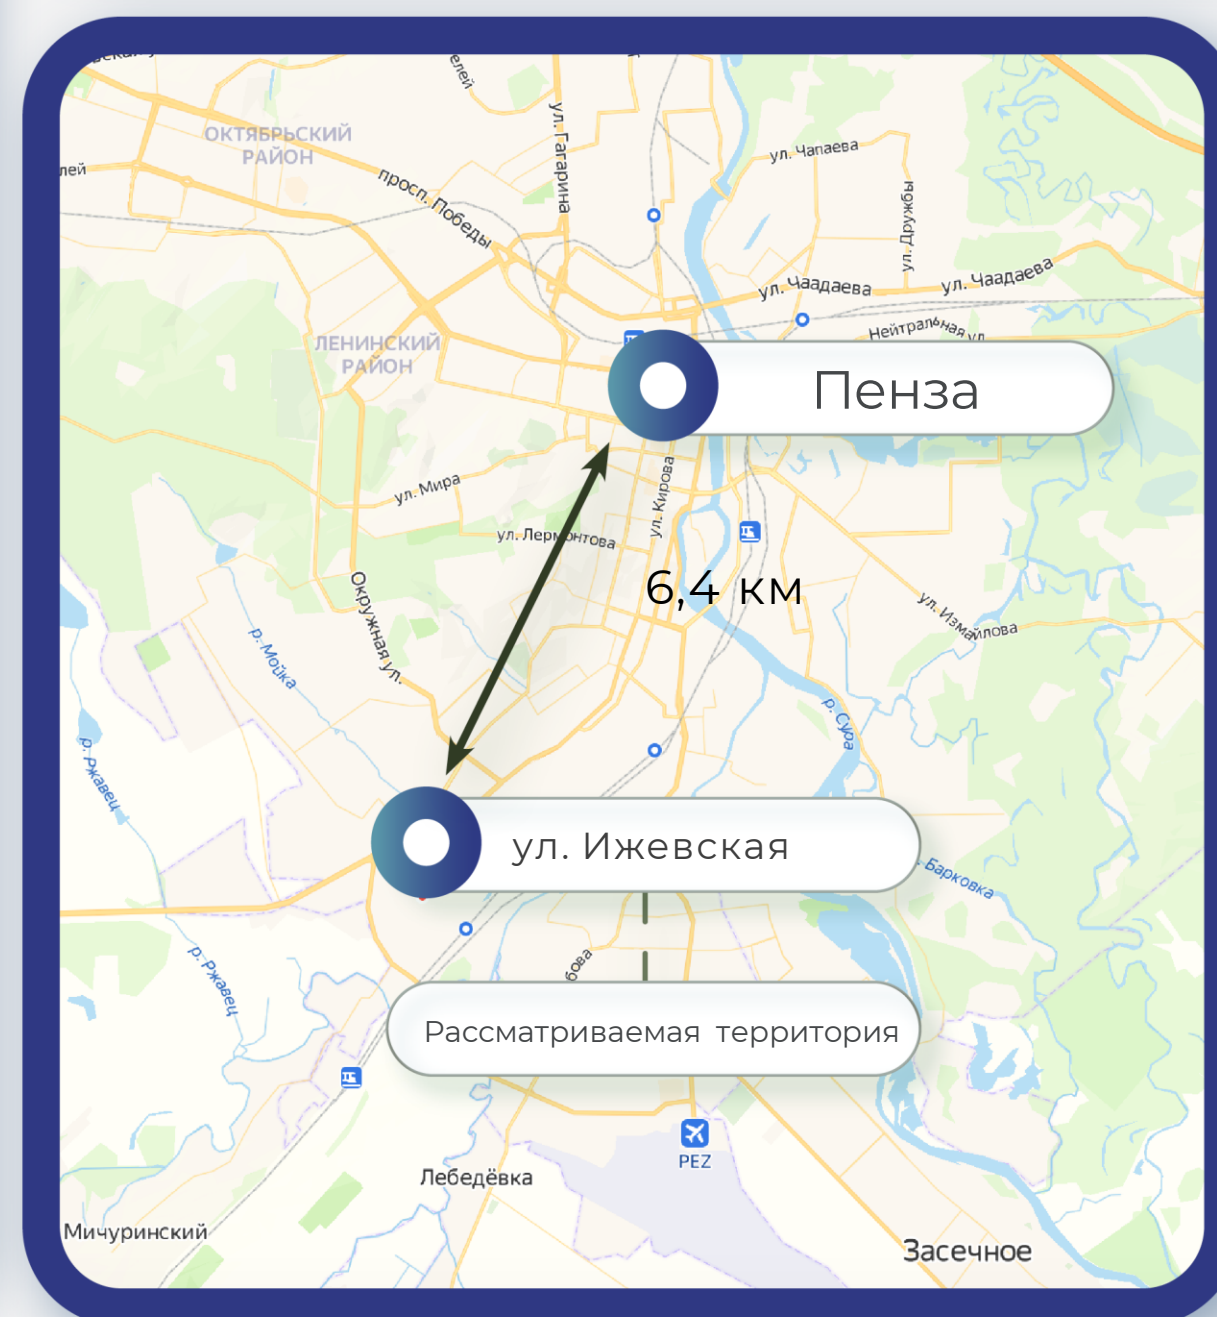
ОКТЯБРЬСКИЙ РАЙОН

лей

просп. Победы

ул. Гагарина

ул. Чапаева

ул. Дружбы

ул. Чаадаева

ул. Чаадаева

Нейтральная ул.

ЛЕНИНСКИЙ РАЙОН

Пенза

ул. Мира

ул. Лермонтова

ул. Кирова

6,4 км

ул. Измайлова

Окружная ул.

р. Мойка

р. Ржавец

р. Сура

ул. Ижевская

Барковка

р. Ржавец

Рассматриваемая территория

PEZ

Лебедёвка

Мичуринский

Засечное